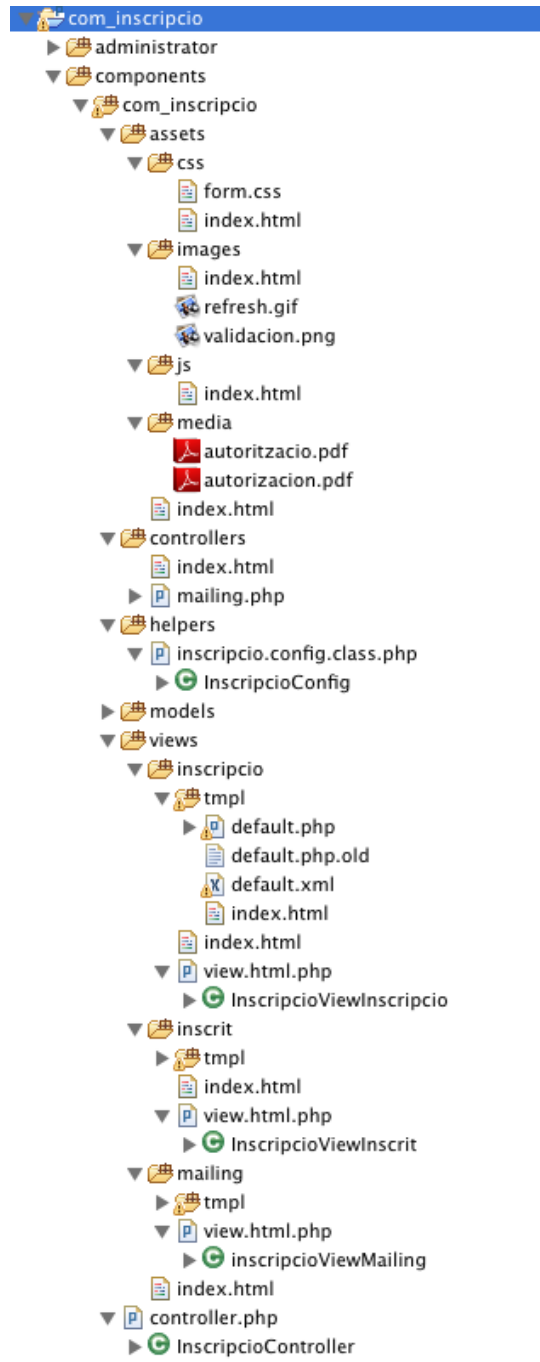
com_inscripcio
administrator
components
com_inscripcio
assets
css
form.css
index.html
images
index.html
refresh.gif
validacion.png
js
index.html
media
autoritzacio.pdf
autorizacion.pdf
index.html
controllers
index.html
mailing.php
helpers
inscripcio.config.class.php
InscripcioConfig
models
views
inscripcio
tmpl
default.php
default.php.old
default.xml
index.html
index.html
view.html.php
InscripcioViewInscripcio
inscrit
tmpl
index.html
view.html.php
InscripcioViewInscrit
mailing
tmpl
view.html.php
inscripcioViewMailing
index.html
controller.php
InscripcioController